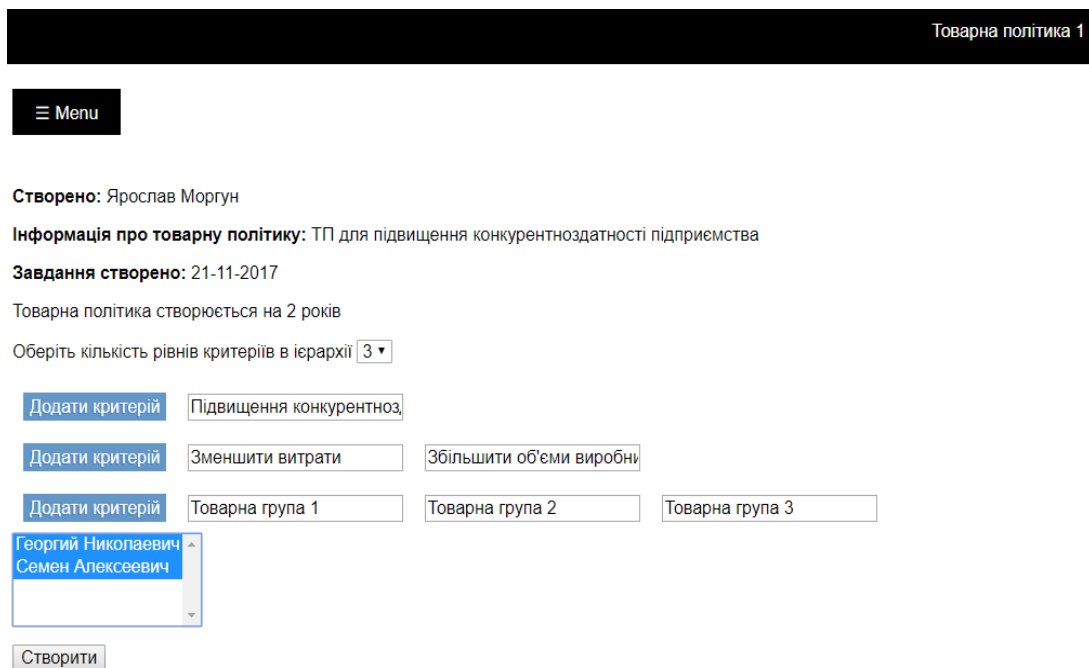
Товарна політика 1

☰ Menu

**Створено:** Ярослав Моргун

**Інформація про товарну політику:** ТП для підвищення конкурентноздатності підприємства

**Завдання створено:** 21-11-2017

Товарна політика створюється на 2 років

Оберіть кількість рівнів критеріїв в ієрархії 3

Додати критерій Підвищення конкурентноз

Додати критерій Зменшити витрати Збільшити об'єми виробни

Додати критерій Товарна група 1 Товарна група 2 Товарна група 3

Георгий Николаевич
Семен Алексеевич

Створити